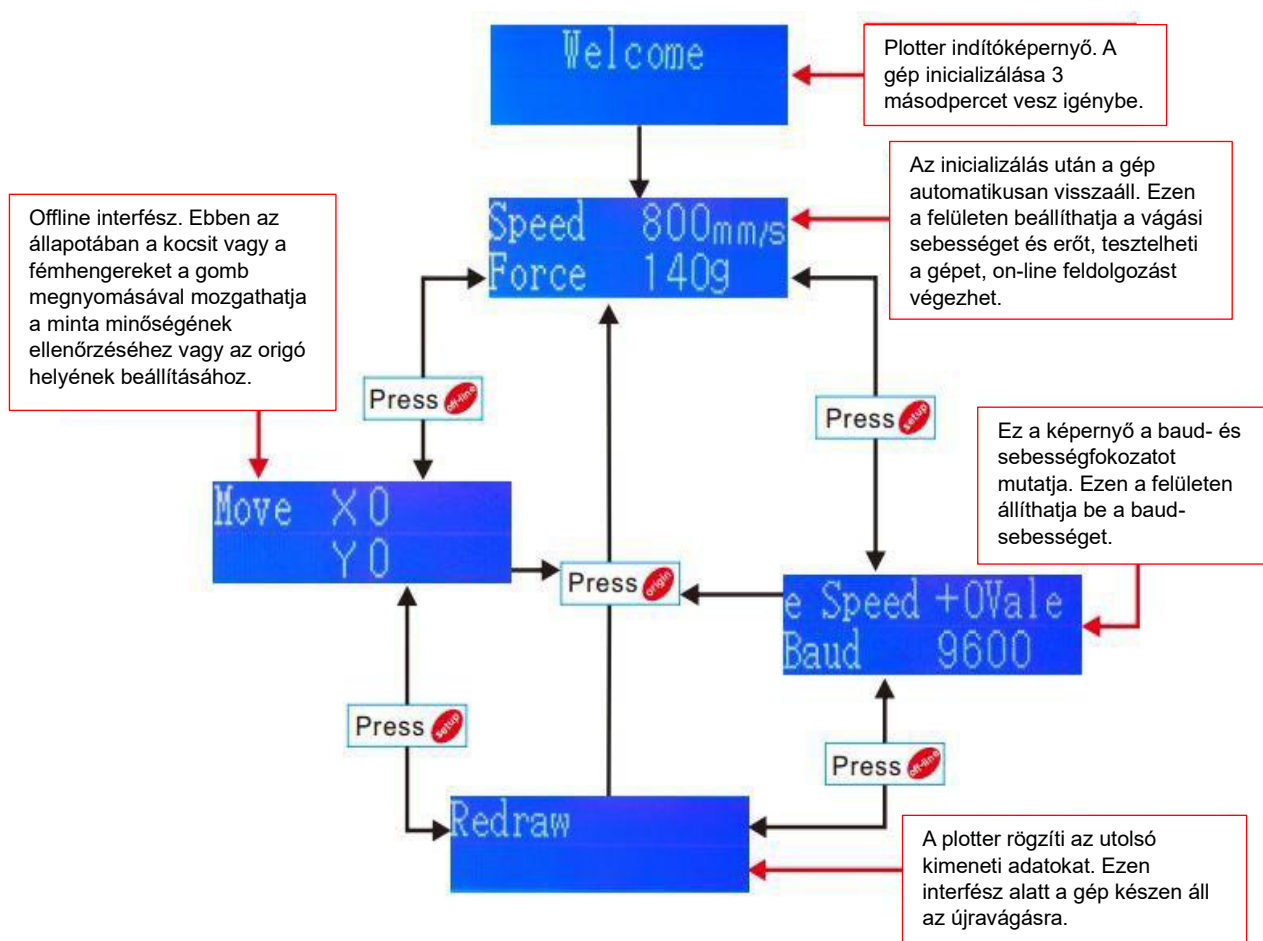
Welcome

Plotter indítóképernyő. A gép inicializálása 3 másodpercet vesz igénybe.

Az inicializálás után a gép automatikusan visszaáll. Ezen a felületen beállíthatja a vágási sebességet és erőt, tesztelheti a gépet, on-line feldolgozást végezhet.

Offline interfész. Ebben az állapotában a kocsit vagy a fémhengereket a gomb megnyomásával mozgathatja a minta minőségének ellenőrzéséhez vagy az origó helyének beállításához.

Speed 800mm/s
Force 140g

Press off-line

Press setup

Ez a képernyő a baud- és sebességfokozatot mutatja. Ezen a felületen állíthatja be a baud-sebességet.

Move X0
Y0

Press origin

e Speed +0Vale
Baud 9600

Press setup

Press off-line

Redraw

A plotter rögzíti az utolsó kimeneti adatokat. Ezen interfész alatt a gép készen áll az újravágásra.